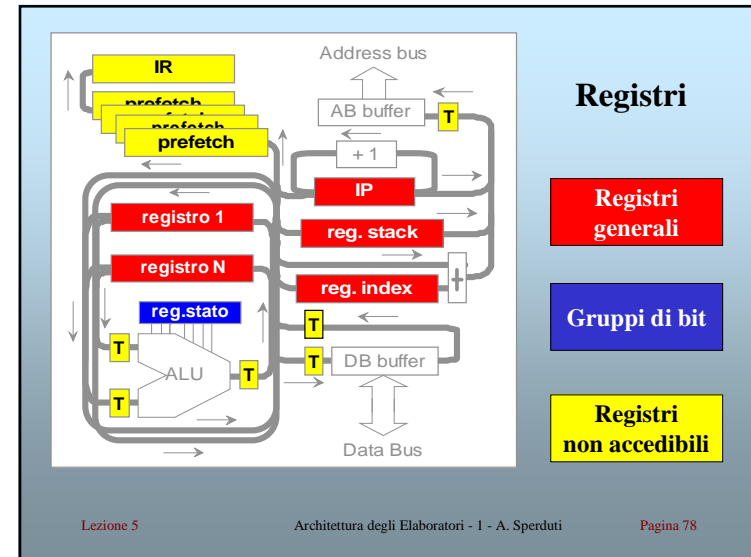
IR

prefetch

prefetch

prefetch

prefetch

Address bus

AB buffer

T

+ 1

IP

registro 1

reg. stack

registro N

+

reg. index

reg.stato

T

T

ALU

T

T

DB buffer

T

Data Bus

Registri

Registri generali

Gruppi di bit

Registri non accedibili

Lezione 5

Architettura degli Elaboratori - 1 - A. Sperduti

Pagina 78